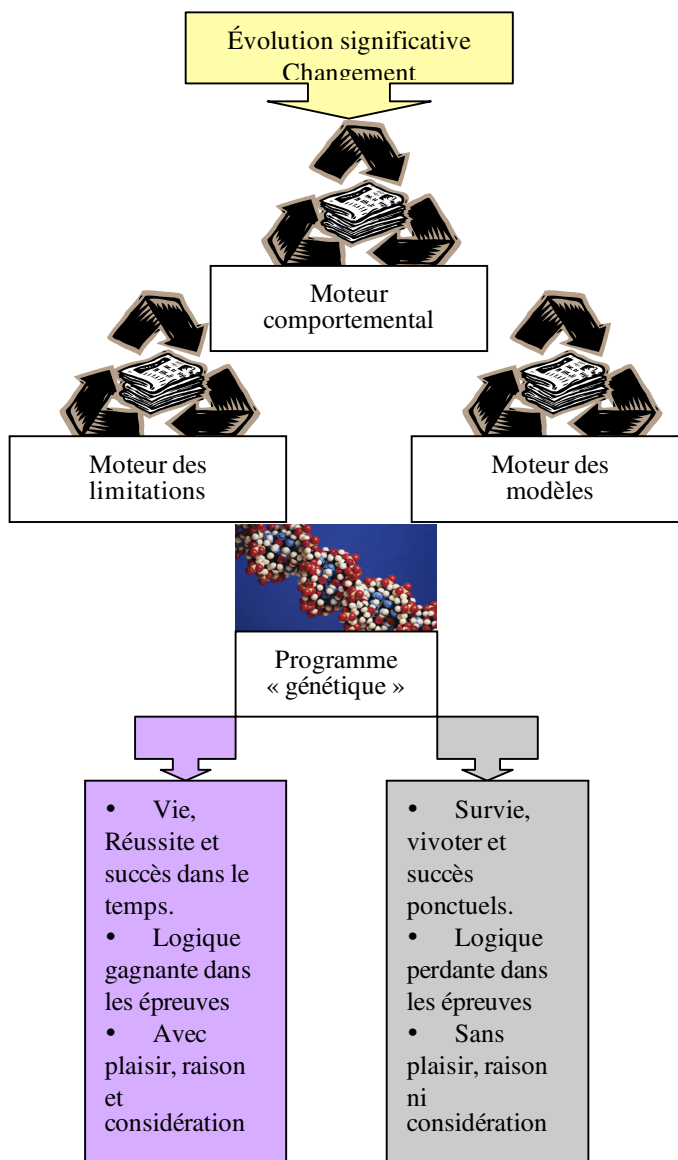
Évolution significative
Changement

Moteur comportemental

Moteur des limitations

Moteur des modèles

Programme « génétique »

- Vie, Réussite et succès dans le temps.
- Logique gagnante dans les épreuves
- Avec plaisir, raison et considération

- Survie, vivoter et succès ponctuels.
- Logique perdante dans les épreuves
- Sans plaisir, raison ni considération